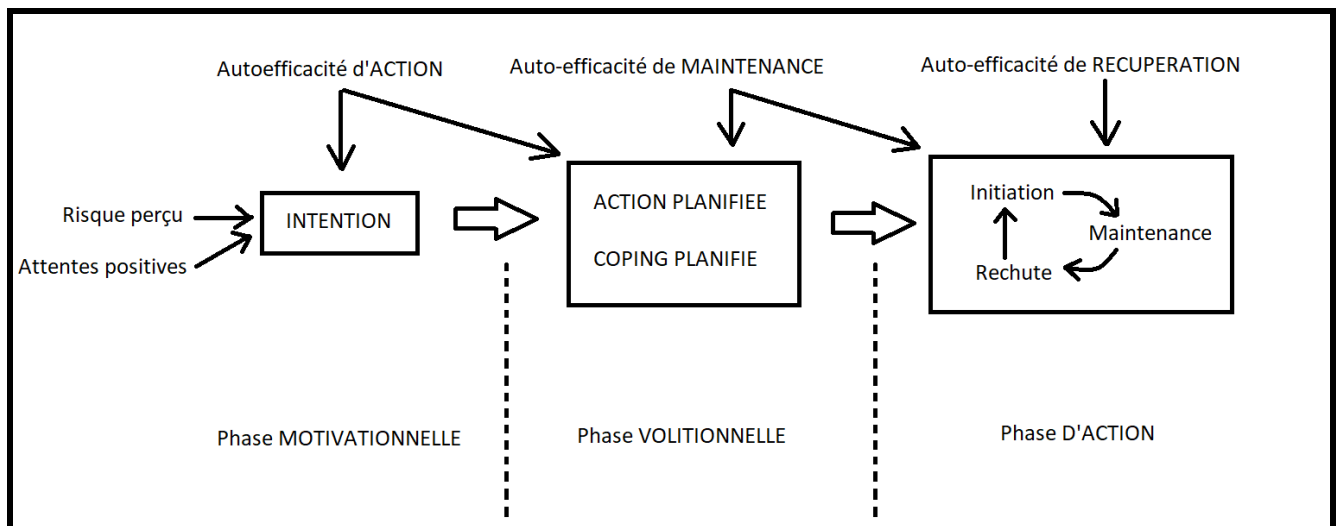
Autoefficacité d'ACTION

Auto-efficacité de MAINTENANCE

Auto-efficacité de RECUPERATION

Risque perçu

Attentes positives

INTENTION

ACTION PLANIFIEE

COPING PLANIFIE

Initiation

Maintenance

Rechute

Phase MOTIVATIONNELLE

Phase VOLITIONNELLE

Phase D'ACTION